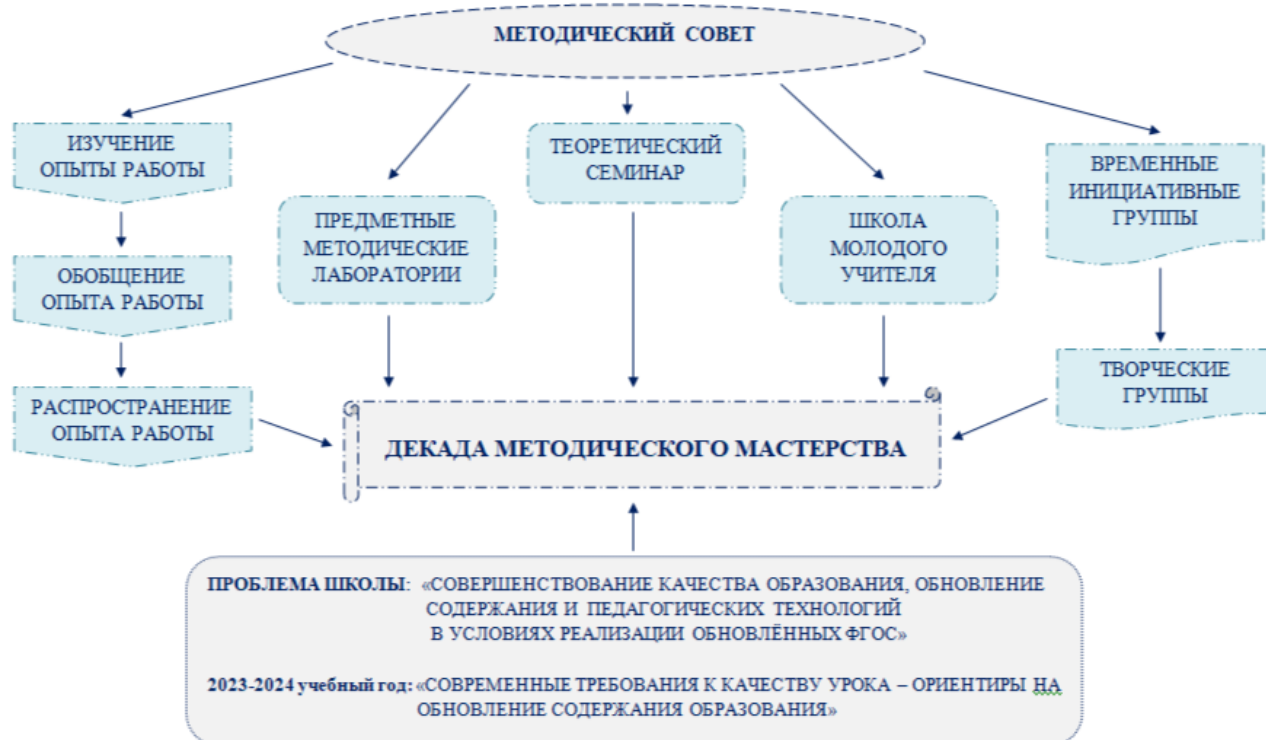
МЕТОДИЧЕСКИЙ СОВЕТ

ИЗУЧЕНИЕ ОПЫТЫ РАБОТЫ

ОБОБЩЕНИЕ ОПЫТА РАБОТЫ

РАСПРОСТРАНЕНИЕ ОПЫТА РАБОТЫ

ПРЕДМЕТНЫЕ МЕТОДИЧЕСКИЕ ЛАБОРАТОРИИ

ТЕОРЕТИЧЕСКИЙ СЕМИНАР

ШКОЛА МОЛОДОГО УЧИТЕЛЯ

ВРЕМЕННЫЕ ИНИЦИАТИВНЫЕ ГРУППЫ

ТВОРЧЕСКИЕ ГРУППЫ

ДЕКАДА МЕТОДИЧЕСКОГО МАСТЕРСТВА

ПРОБЛЕМА ШКОЛЫ: «СОВЕРШЕНСТВОВАНИЕ КАЧЕСТВА ОБРАЗОВАНИЯ, ОБНОВЛЕНИЕ СОДЕРЖАНИЯ И ПЕДАГОГИЧЕСКИХ ТЕХНОЛОГИЙ В УСЛОВИЯХ РЕАЛИЗАЦИИ ОБНОВЛЁННЫХ ФГОС»

2023-2024 учебный год: «СОВРЕМЕННЫЕ ТРЕБОВАНИЯ К КАЧЕСТВУ УРОКА – ОРИЕНТИРЫ НА ОБНОВЛЕНИЕ СОДЕРЖАНИЯ ОБРАЗОВАНИЯ»